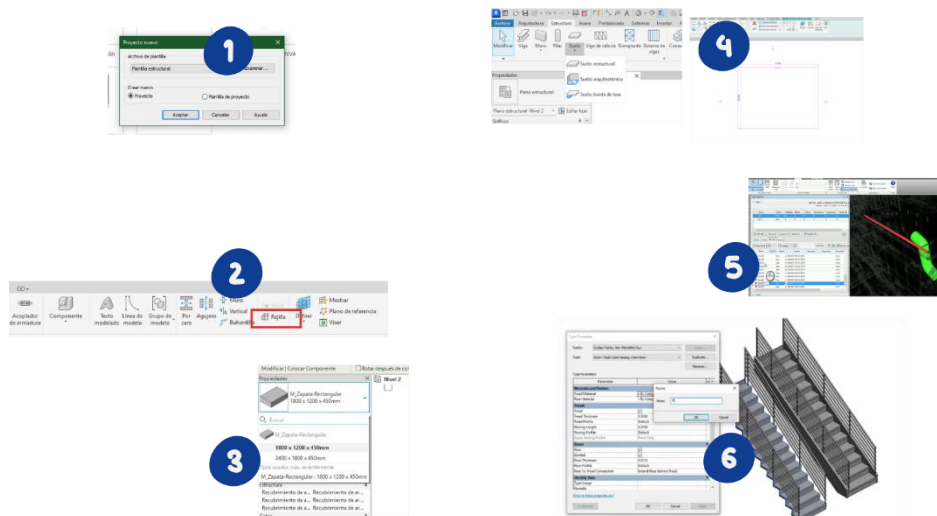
Proyecto nuevo
Archivo de plantilla
Plantilla estructural
Examinar...
Crear nuevo
Proyecto
Plantilla de proyecto
Aceptar
Cancelar
Ayuda

1

Archivo
Arquitectura
Estructura
Acero
Prefabricado
Sistemas
Insertar
Modificar
Viga
Muro
Pilar
Suelo
Viga de celosía
Tornapunta
Sistema de vigas
Suelo estructural
Suelo arquitectónico
Suelo borde de losa
Propiedades
Plano estructural
Plano estructural: Nivel 2
Editar tipo
Gráficos

4

Acoplador de armadura
Componente
Texto modelado
Línea de modelo
Grupo de modelo
Por cara
Agujero
Muro
Vertical
Buhardilla
Rejilla
Fijar
Mostrar
Plano de referencia
Visor

2

5

Modificar | Colocar Componente
Rotar después de colocar
Propiedades
M_Zapata-Rectangular
1800 x 1200 x 450mm
Buscar
M_Zapata-Rectangular
1800 x 1200 x 450mm
2400 x 1800 x 450mm
Tipos usados más recientemente
M_Zapata-Rectangular : 1800 x 1200 x 450mm
Recubrimiento de ar... Recubrimiento de ar...
Recubrimiento de ar... Recubrimiento de ar...
Recubrimiento de ar... Recubrimiento de ar...
Nivel 2

3

Type Properties
Family:
Type:
Duplicate...
Rename...
Type Parameters
Parameter
Value
Name
Name:
OK
Cancel

6